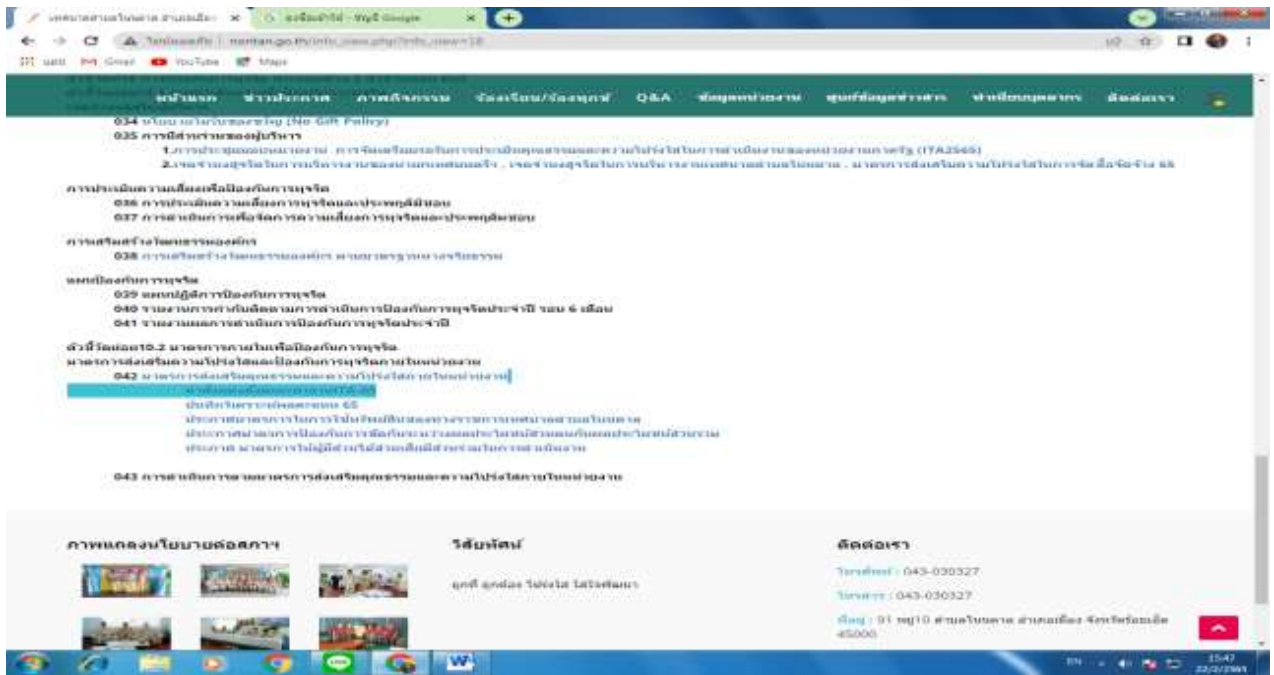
หน้าแรก ข่าวประกาศ ภาพกิจกรรม ร้องเรียน/ร้องทุกข์ Q&A ข้อมูลหน่วยงาน ศูนย์ข้อมูลข่าวสาร ทำเนียบบุคลากร ติดต่อเรา

034 นโยบายไม่รับของขวัญ (No Gift Policy)
035 การมีส่วนร่วมของผู้บริหาร
1.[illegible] (ITA2565)
2.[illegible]

การประเมินความเสี่ยงเพื่อป้องกันการทุจริต
036 การประเมินความเสี่ยงการทุจริตและประพฤติมิชอบ
037 การดำเนินการเพื่อจัดการความเสี่ยงการทุจริตและประพฤติมิชอบ

การเสริมสร้างวัฒนธรรมองค์กร
038 การเสริมสร้างวัฒนธรรมองค์กร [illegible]

แผนป้องกันการทุจริต
039 แผนปฏิบัติการป้องกันการทุจริต
040 รายงานการกำกับติดตามการดำเนินการป้องกันการทุจริตประจำปี รอบ 6 เดือน
041 รายงานผลการดำเนินการป้องกันการทุจริตประจำปี

ตัวชี้วัดย่อย10.2 มาตรการภายในเพื่อป้องกันการทุจริต
มาตรการส่งเสริมความโปร่งใสและป้องกันการทุจริตภายในหน่วยงาน
042 มาตรการส่งเสริมคุณธรรมและความโปร่งใสภายในหน่วยงาน
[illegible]
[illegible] 65
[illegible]
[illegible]
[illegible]

043 การดำเนินการตามมาตรการส่งเสริมคุณธรรมและความโปร่งใสภายในหน่วยงาน

ภาพแถลงนโยบายต่อสภาฯ
วิสัยทัศน์
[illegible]
ติดต่อเรา
โทรศัพท์ : 043-030327
โทรสาร : 043-030327
ที่อยู่ : 91 หมู่10 ตำบลโนนตาล อำเภอเมือง จังหวัดร้อยเอ็ด 45000